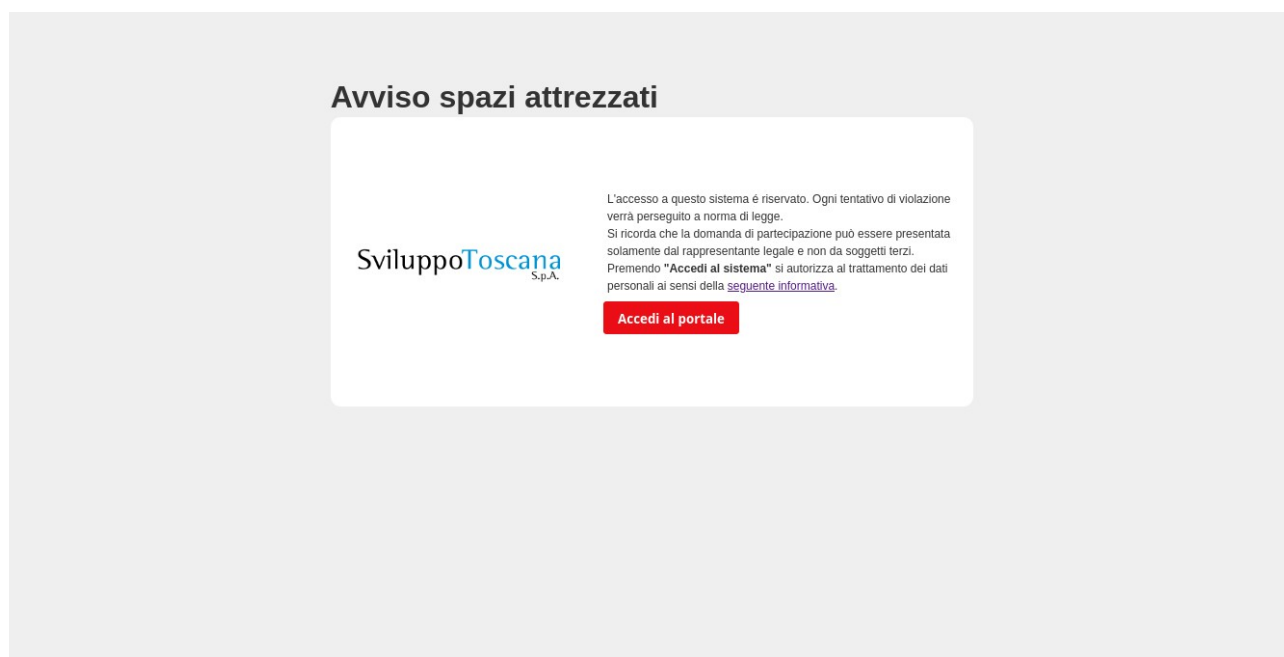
Avviso spazi attrezzati

SviluppoToscana S.p.A.

L'accesso a questo sistema é riservato. Ogni tentativo di violazione verrà perseguito a norma di legge.
Si ricorda che la domanda di partecipazione può essere presentata solamente dal rappresentante legale e non da soggetti terzi.
Premendo **"Accedi al sistema"** si autorizza al trattamento dei dati personali ai sensi della seguente informativa.

Accedi al portale